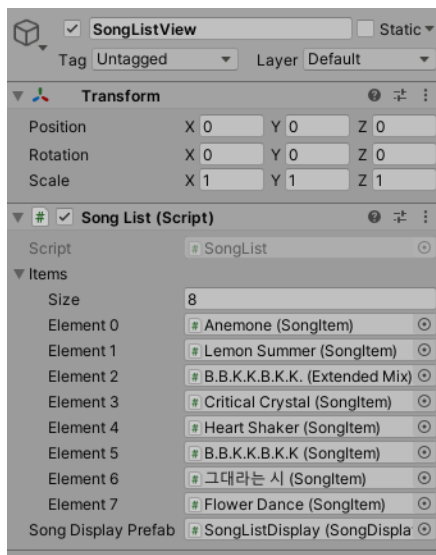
SongListView
Static
Tag Untagged
Layer Default

Transform
Position X 0 Y 0 Z 0
Rotation X 0 Y 0 Z 0
Scale X 1 Y 1 Z 1

Song List (Script)
Script SongList
Items
Size 8
Element 0 Anemone (SongItem)
Element 1 Lemon Summer (SongItem)
Element 2 B.B.K.K.B.K.K. (Extended Mix)
Element 3 Critical Crystal (SongItem)
Element 4 Heart Shaker (SongItem)
Element 5 B.B.K.K.B.K.K (SongItem)
Element 6 그대라는 시 (SongItem)
Element 7 Flower Dance (SongItem)
Song Display Prefab SongListDisplay (SongDispla